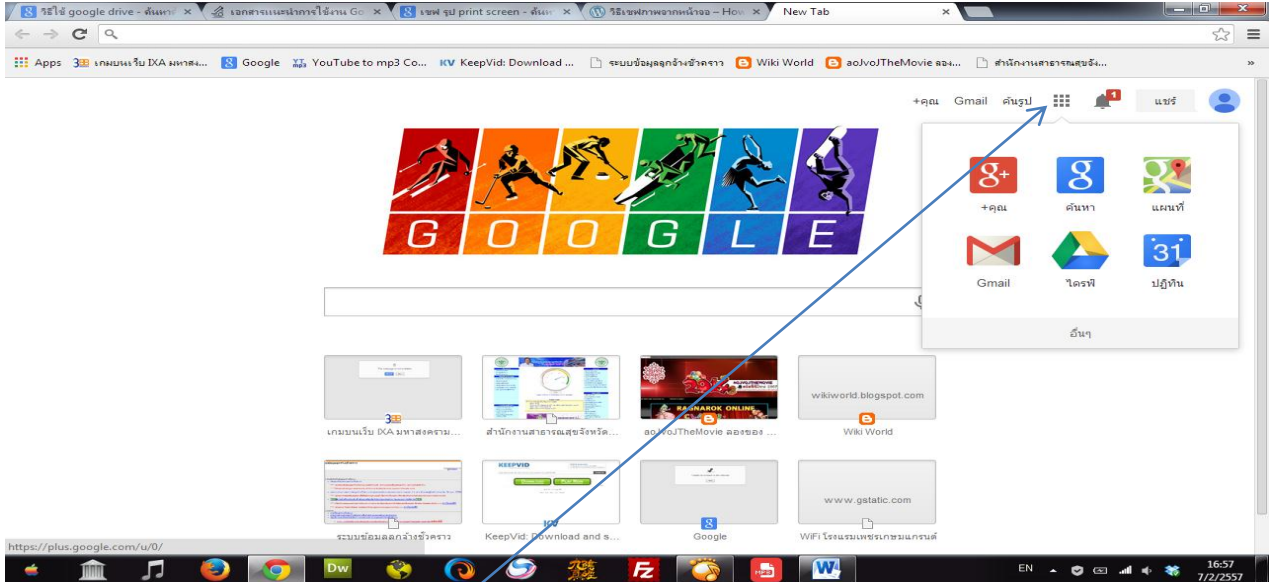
วิธีใช้ google drive - ค้นหา ×
เอกสารแนะนำการใช้งาน Go ×
เซฟ รูป print screen - ค้นห ×
วิธีเซฟภาพจากหน้าจอ – How ×
New Tab ×

Apps 3 เกมยนเร็บ IXA มหาสง... Google YouTube to mp3 Co... KeepVid: Download ... ระบบข้อมูลลูกจ้างชั่วคราว Wiki World aoJvoJTheMovie ลอง... สำนักงานสาธารณสุขจัง... »

+คุณ Gmail ค้นรูป 1 แชร์

G O O G L E

+คุณ ค้นหา แผนที่
Gmail ไดรฟ์ ปฏิทิน
31
อื่นๆ

เกมยนเร็บ IXA มหาสงคราม...
สำนักงานสาธารณสุขจังหวัด...
aoJvoJTheMovie ลองของ ...
wikiworld.blogspot.com
Wiki World
KEEPVID
ระบบข้อมูลลูกจ้างชั่วคราว
KeepVid: Download and s...
Google
www.gstatic.com
WiFi โรงแรมเพชรเกษมแกรนด์

https://plus.google.com/u/0/

Dw
EN 16:57 7/2/2557